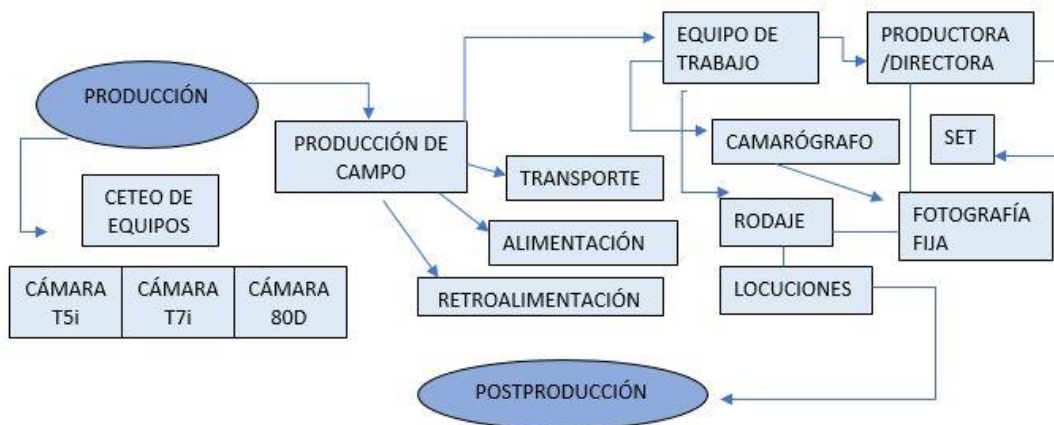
PRODUCCIÓN

CETEO DE EQUIPOS

| CÁMARA T5i | CÁMARA T7i | CÁMARA 80D |
|---|---|---|

PRODUCCIÓN DE CAMPO

TRANSPORTE

ALIMENTACIÓN

RETROALIMENTACIÓN

EQUIPO DE TRABAJO

PRODUCTORA /DIRECTORA

CAMARÓGRAFO

SET

RODAJE

FOTOGRAFÍA FIJA

LOCUCIONES

POSTPRODUCCIÓN